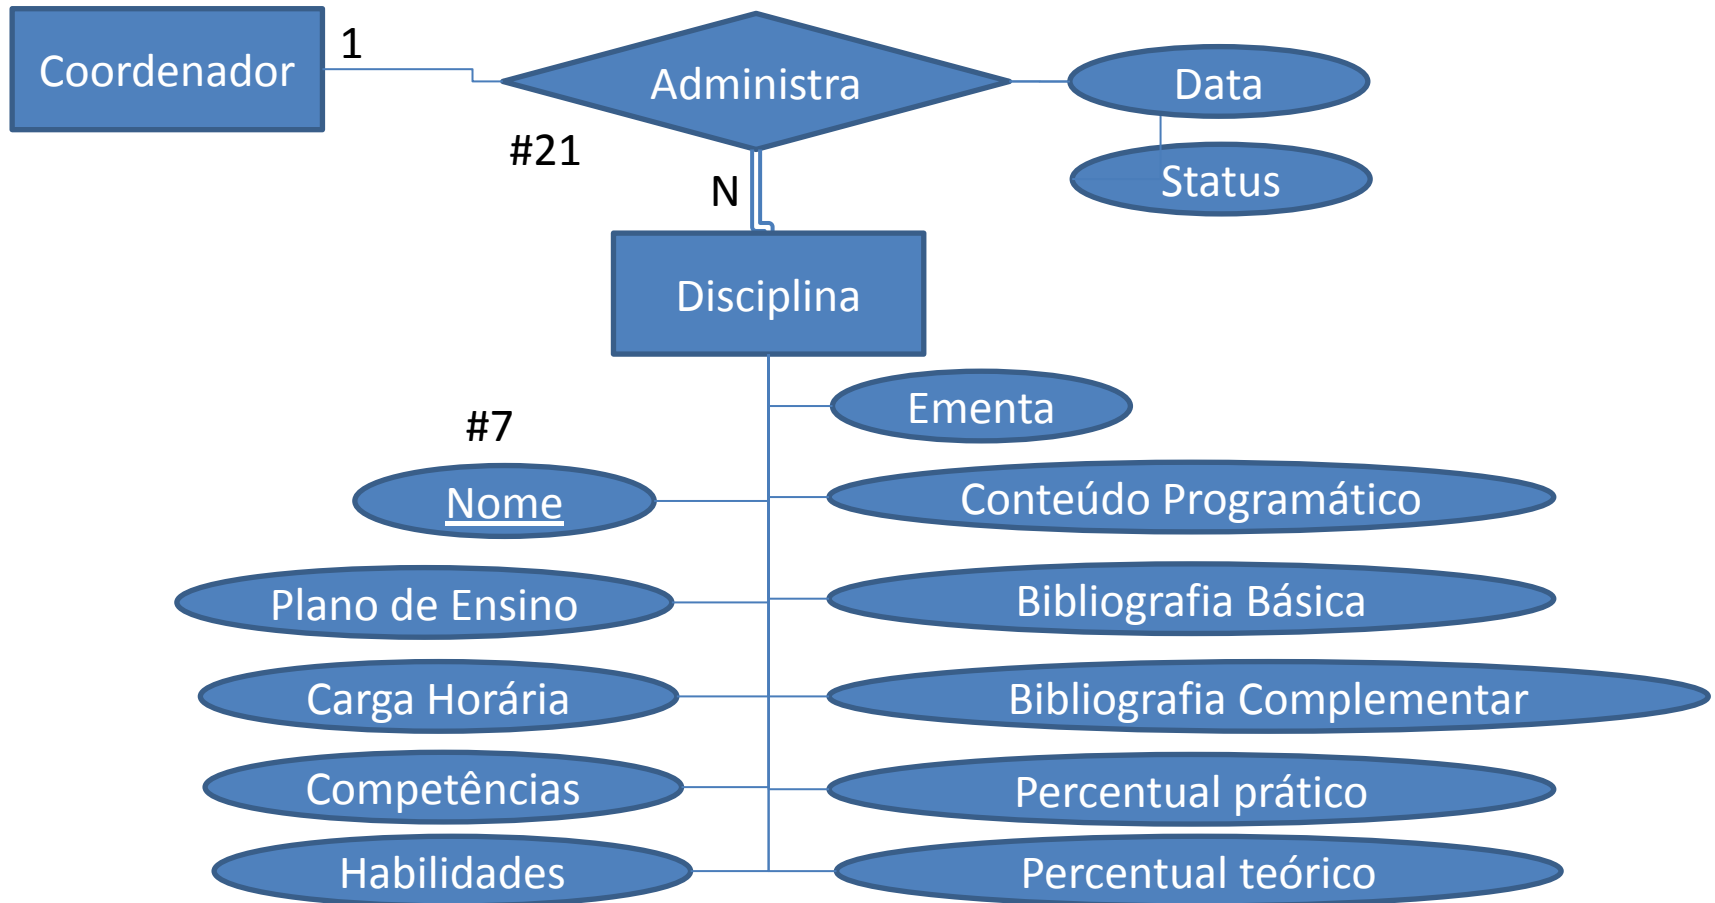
Coordenador

1

Administra

Data

Status

#21

N

Disciplina

Ementa

#7

Nome

Conteúdo Programático

Plano de Ensino

Bibliografia Básica

Carga Horária

Bibliografia Complementar

Competências

Percentual prático

Habilidades

Percentual teórico